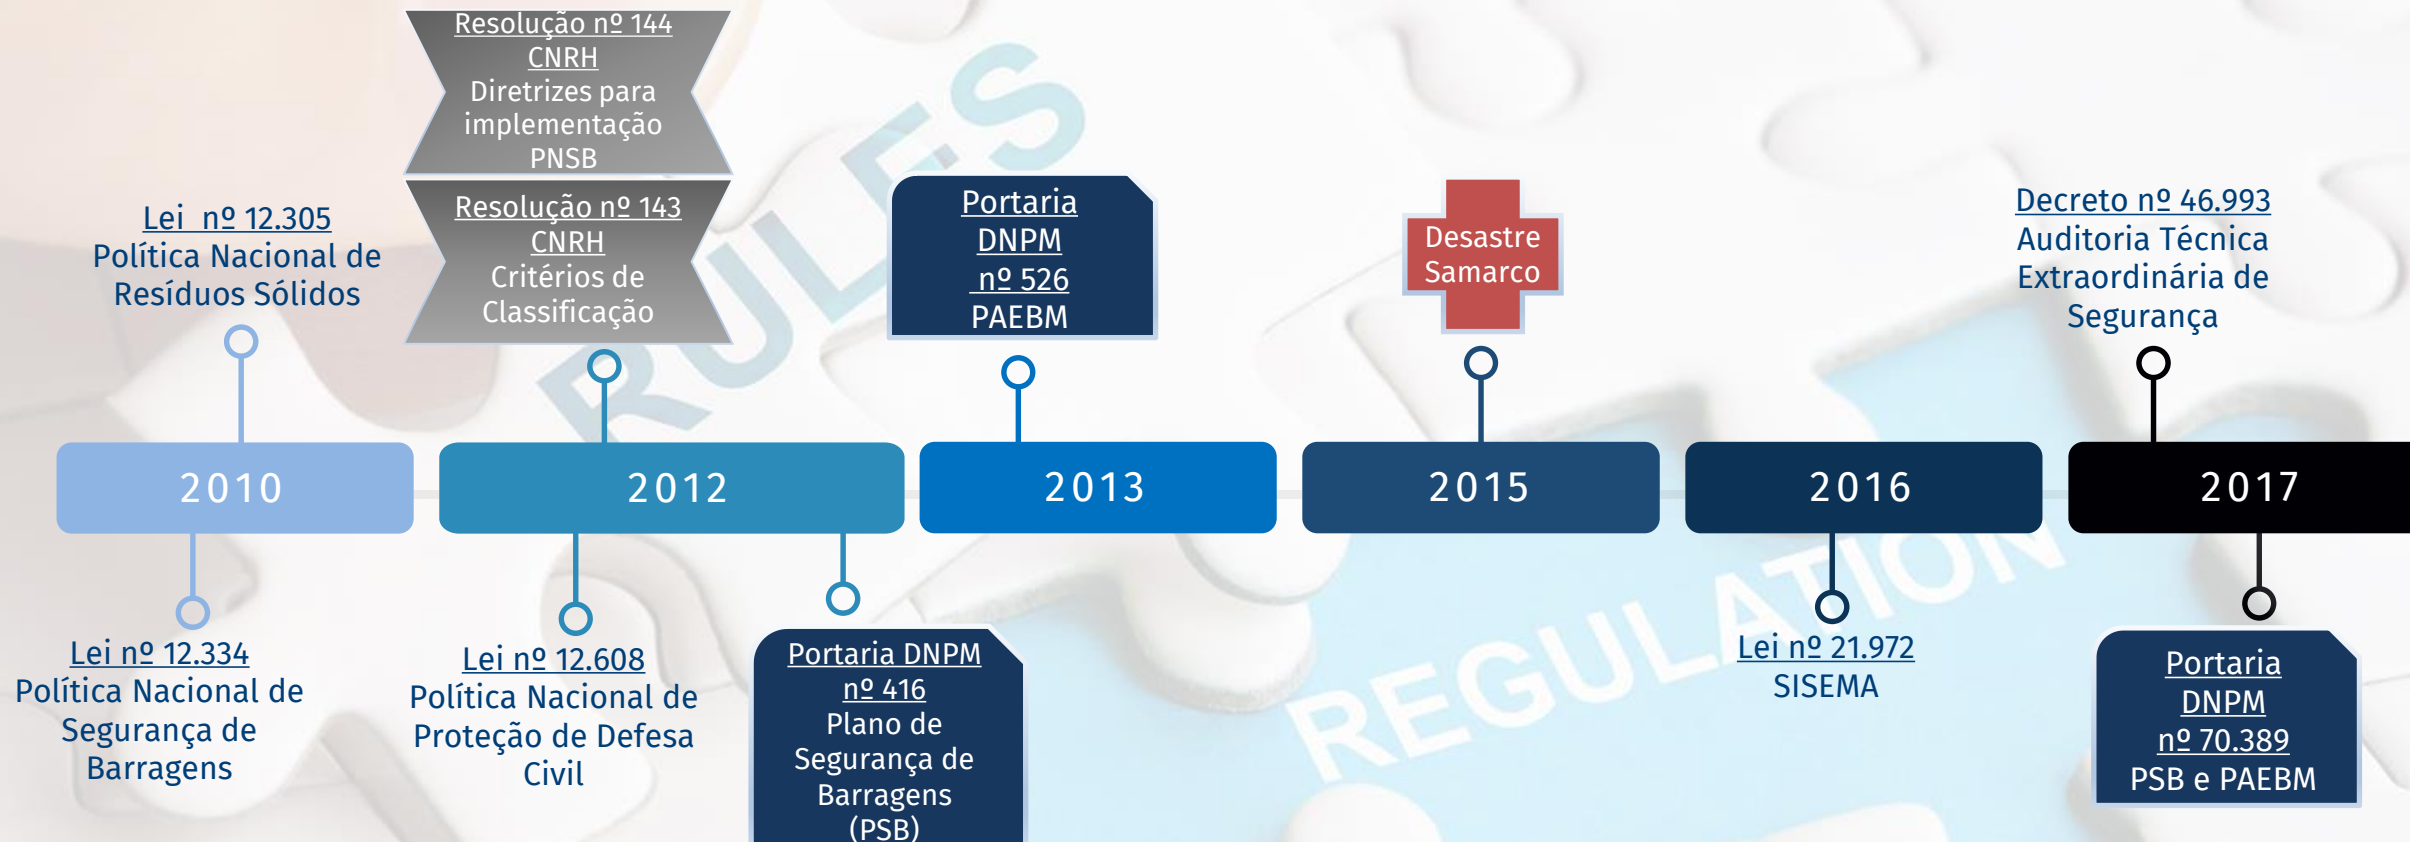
Lei nº 12.305
Política Nacional de Resíduos Sólidos

Resolução nº 144
CNRH
Diretrizes para implementação PNSB

Resolução nº 143
CNRH
Critérios de Classificação

Portaria DNPM nº 526
PAEBM

Desastre Samarco

Decreto nº 46.993
Auditoria Técnica Extraordinária de Segurança

RULES

2010

2012

2013

2015

2016

2017

REGULATION

Lei nº 12.334
Política Nacional de Segurança de Barragens

Lei nº 12.608
Política Nacional de Proteção de Defesa Civil

Portaria DNPM nº 416
Plano de Segurança de Barragens (PSB)

Lei nº 21.972
SISEMA

Portaria DNPM nº 70.389
PSB e PAEBM